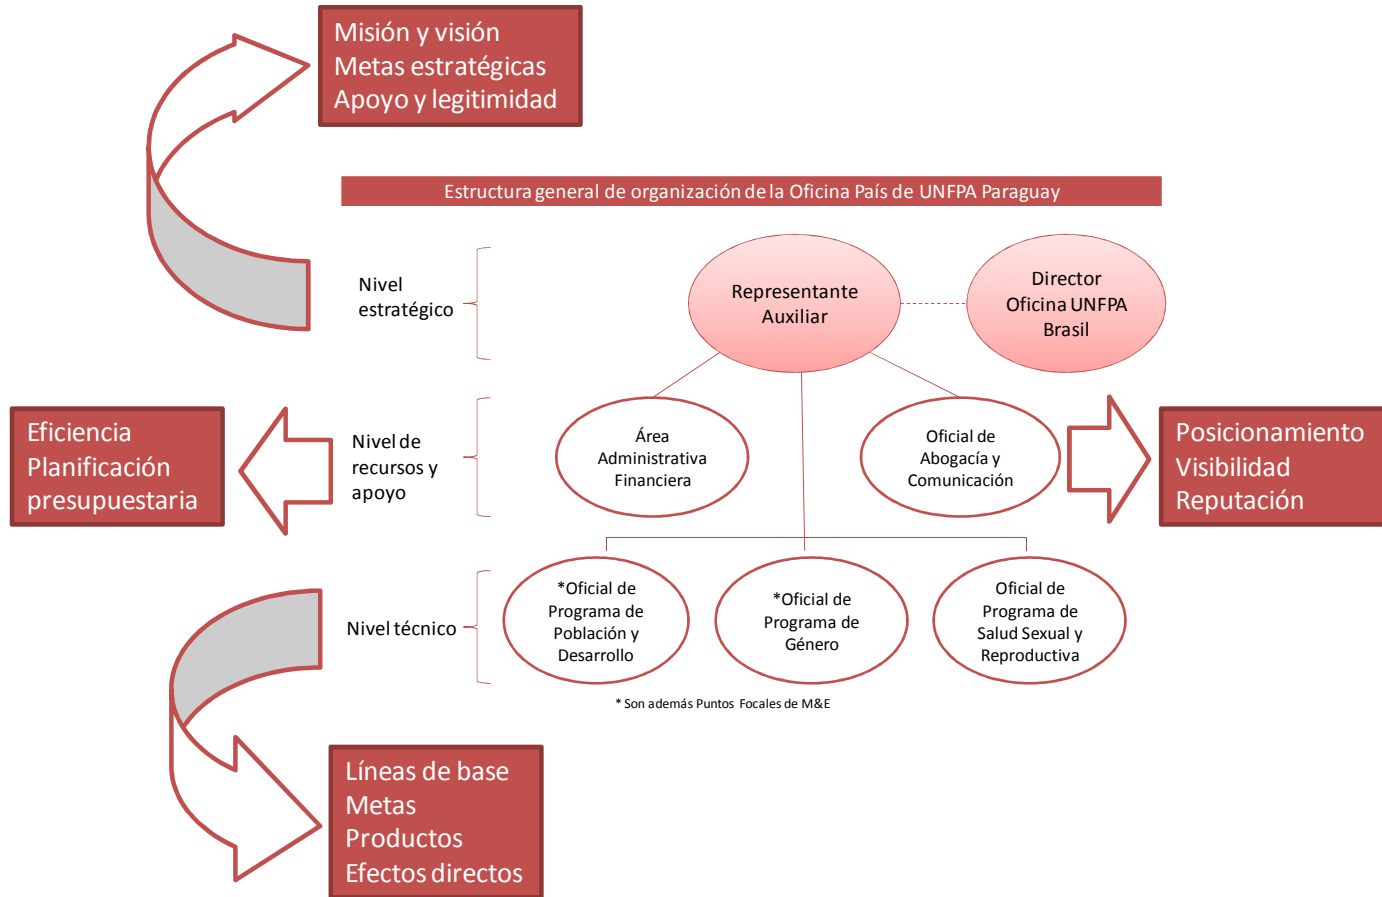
Misión y visión
Metas estratégicas
Apoyo y legitimidad

Estructura general de organización de la Oficina País de UNFPA Paraguay

Nivel estratégico

Representante Auxiliar

Director Oficina UNFPA Brasil

Eficiencia
Planificación presupuestaria

Nivel de recursos y apoyo

Área Administrativa Financiera

Oficial de Abogacía y Comunicación

Posicionamiento
Visibilidad
Reputación

Nivel técnico

*Oficial de Programa de Población y Desarrollo

*Oficial de Programa de Género

Oficial de Programa de Salud Sexual y Reproductiva

* Son además Puntos Focales de M&E

Líneas de base
Metas
Productos
Efectos directos